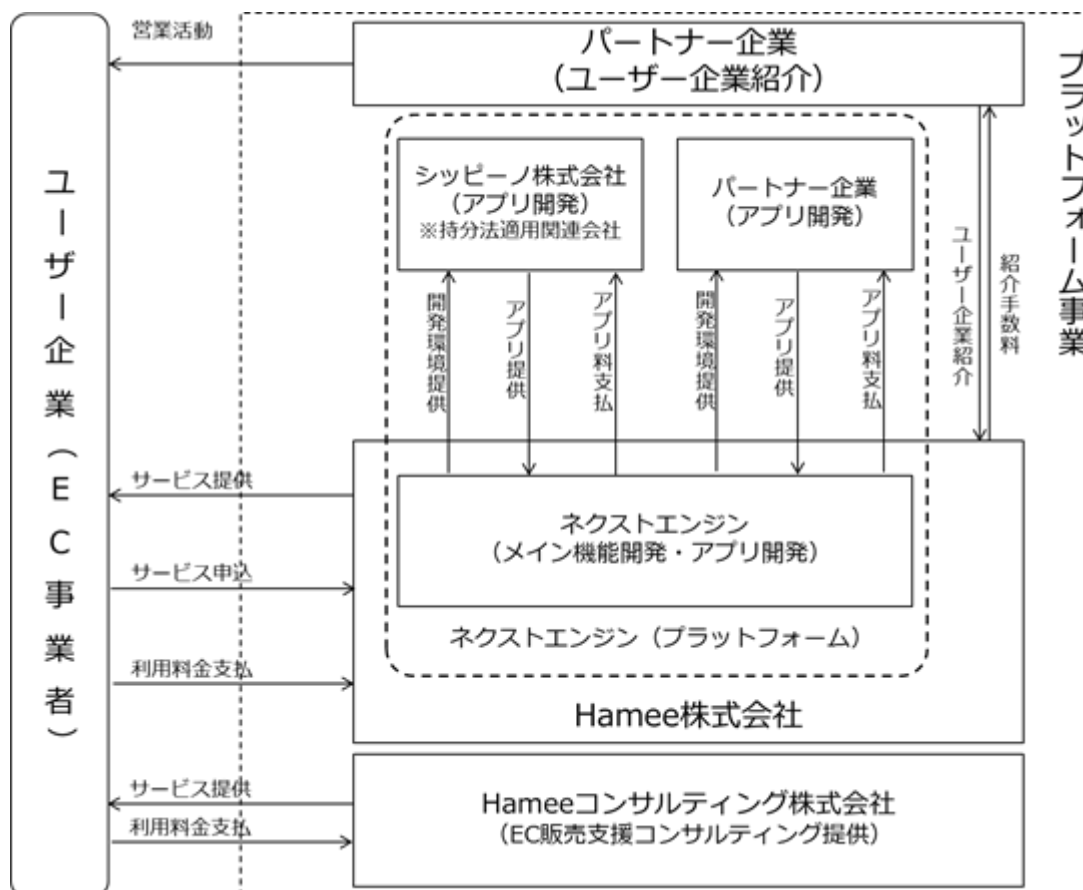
ユーザー企業(EC事業者)

営業活動

パートナー企業
(ユーザー企業紹介)

プラットフォーム事業

シッピーノ株式会社
(アプリ開発)
※持分法適用関連会社

パートナー企業
(アプリ開発)

開発環境提供
アプリ提供
アプリ料支払
開発環境提供
アプリ提供
アプリ料支払

ユーザー企業紹介
紹介手数料

サービス提供
サービス申込
利用料金支払

ネクストエンジン
(メイン機能開発・アプリ開発)

ネクストエンジン(プラットフォーム)

Hamee株式会社

サービス提供
利用料金支払

Hameeコンサルティング株式会社
(EC販売支援コンサルティング提供)